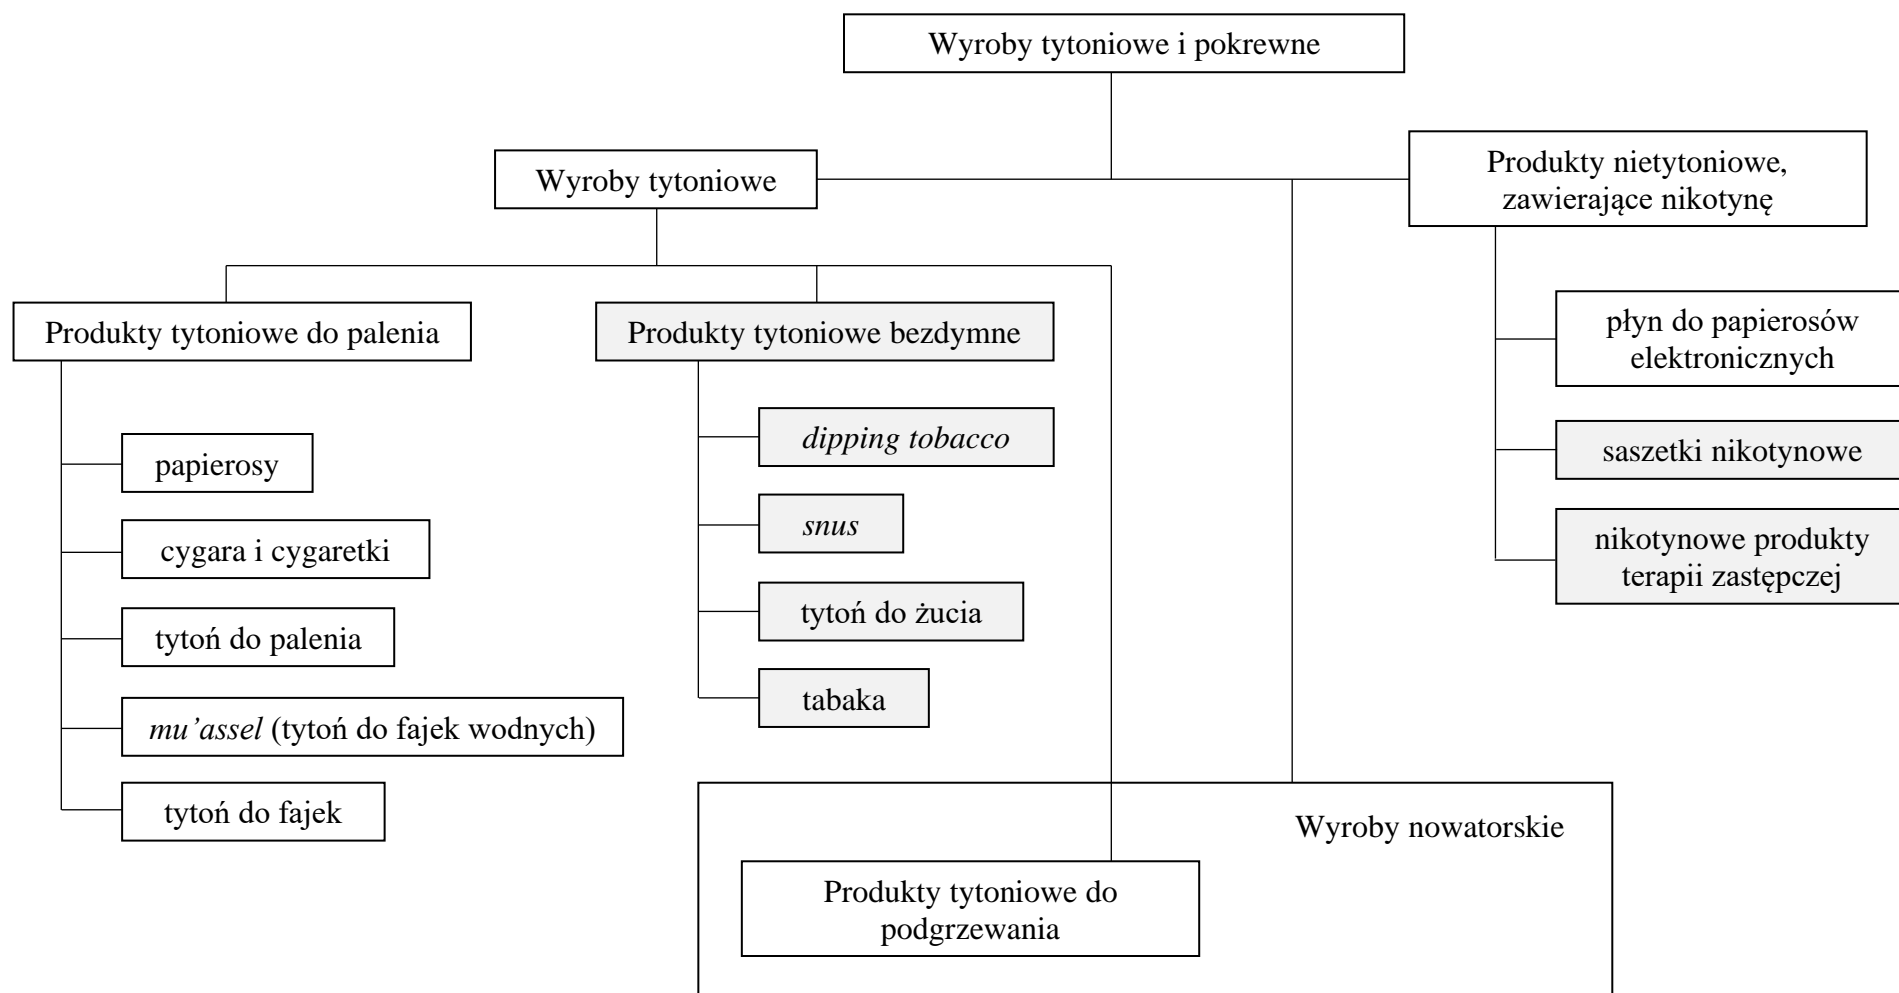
Wyroby tytoniowe i pokrewne

Wyroby tytoniowe

Produkty nietytoniowe, zawierające nikotynę

Produkty tytoniowe do palenia

Produkty tytoniowe bezdymne

płyn do papierosów elektronicznych

papierosy

dipping tobacco

saszetki nikotynowe

cygara i cygaretki

snus

nikotynowe produkty terapii zastępczej

tytoń do palenia

tytoń do żucia

mu'assel (tytoń do fajek wodnych)

tabaka

tytoń do fajek

Wyroby nowatorskie

Produkty tytoniowe do podgrzewania